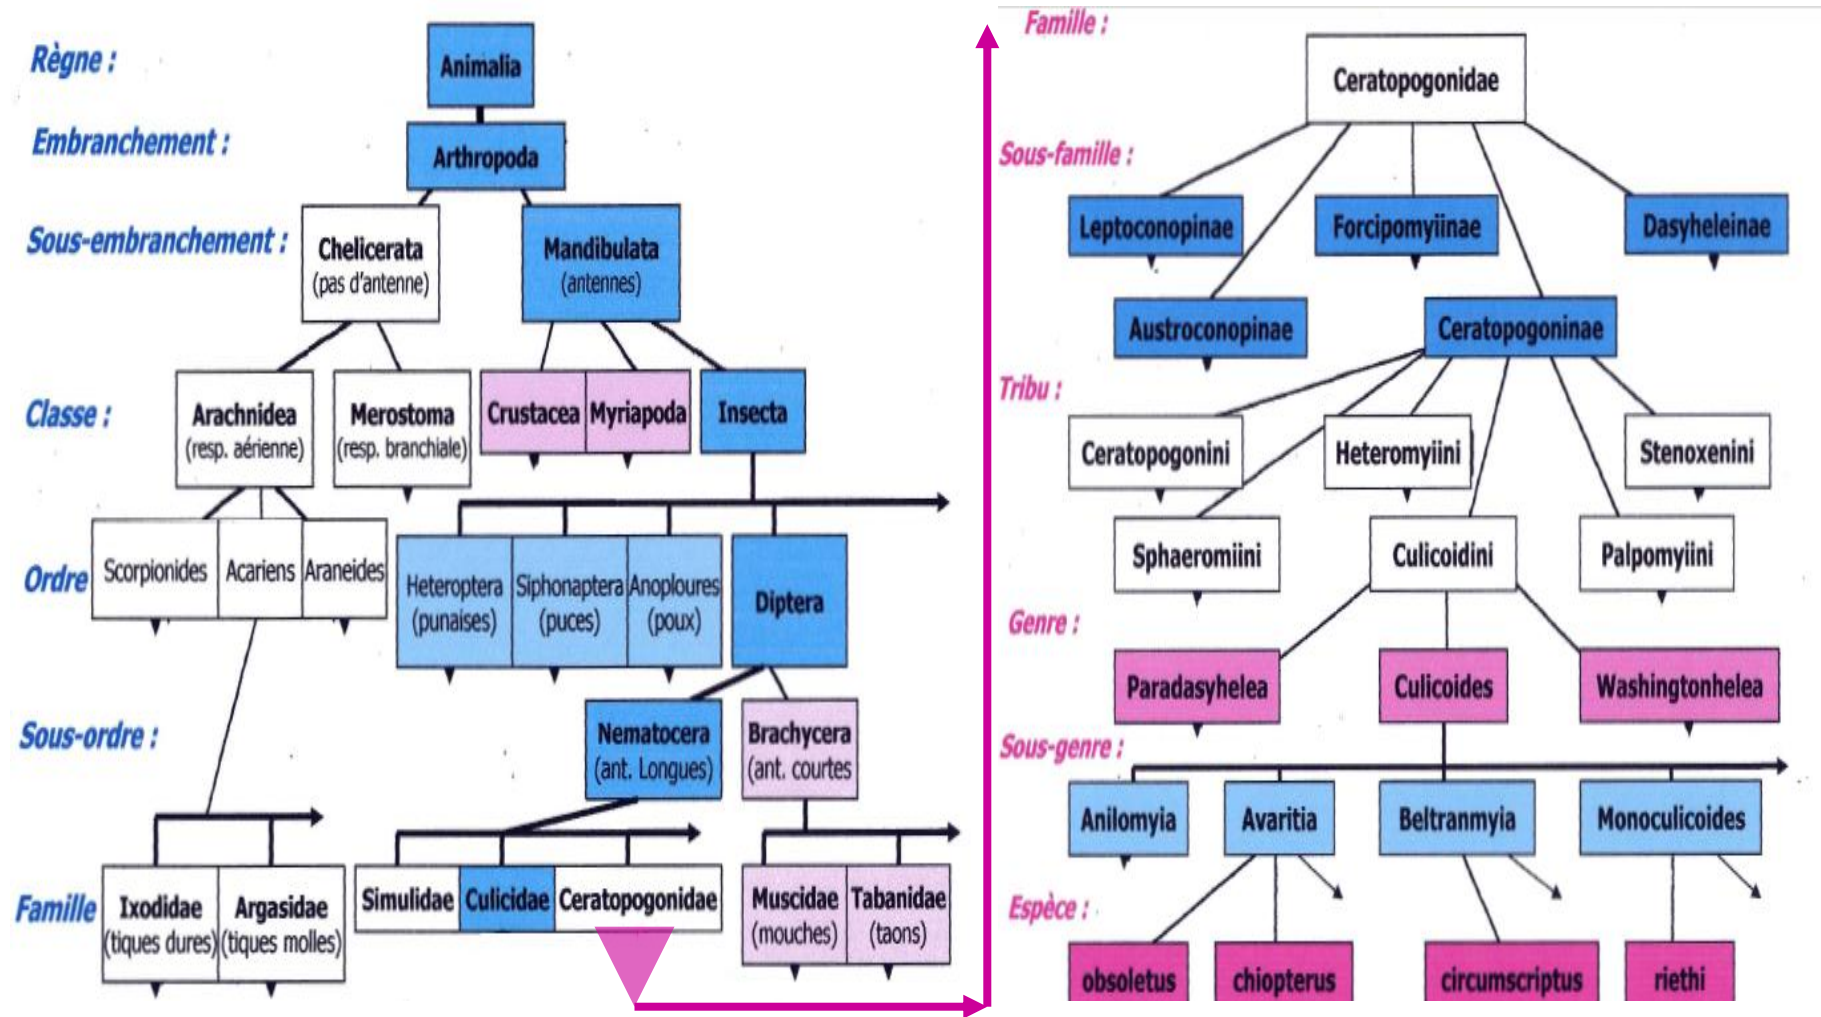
Règne :
Animalia
Embranchement :
Arthropoda
Sous-embranchement :
Chelicerata
(pas d'antenne)
Mandibulata
(antennes)
Classe :
Arachnidea
(resp. aérienne)
Merostoma
(resp. branchiale)
Crustacea
Myriapoda
Insecta
Ordre
Scorpionides
Acariens
Araneides
Heteroptera
(punaises)
Siphonaptera
(puces)
Anoploures
(poux)
Diptera
Sous-ordre :
Nematocera
(ant. Longues)
Brachycera
(ant. courtes
Famille
Ixodidae
(tiques dures)
Argasidae
(tiques molles)
Simulidae
Culicidae
Ceratopogonidae
Muscidae
(mouches)
Tabanidae
(taons)

Famille :
Ceratopogonidae
Sous-famille :
Leptoconopinae
Forcipomyiinae
Dasyheleinae
Austroconopinae
Ceratopogoninae
Tribu :
Ceratopogonini
Heteromyiini
Stenoxenini
Sphaeromiini
Culicoidini
Palpomyiini
Genre :
Paradasyhelea
Culicoides
Washingtonhelea
Sous-genre :
Anilomyia
Avaritia
Beltranmyia
Monoculicoides
Espèce :
obsoletus
chiopterus
circumscriptus
riethi